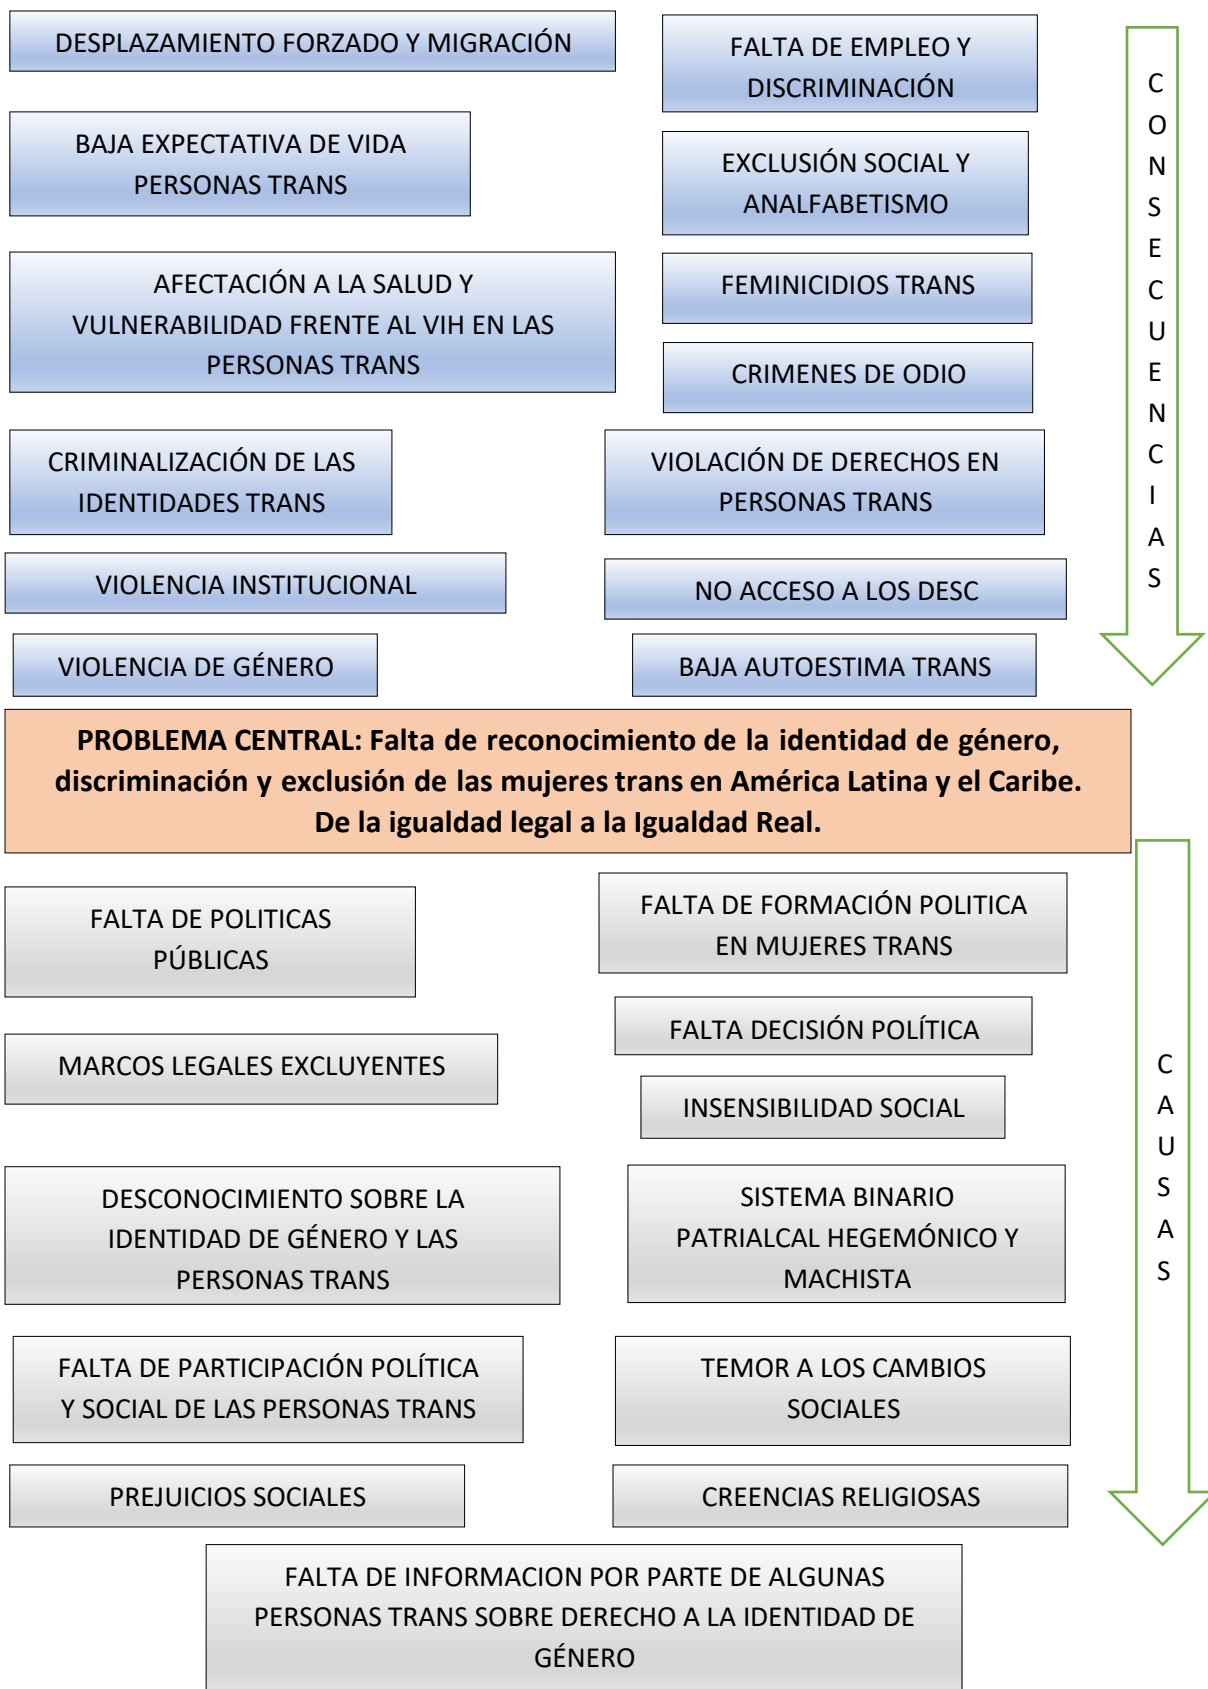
DESPLAZAMIENTO FORZADO Y MIGRACIÓN

FALTA DE EMPLEO Y DISCRIMINACIÓN

BAJA EXPECTATIVA DE VIDA PERSONAS TRANS

EXCLUSIÓN SOCIAL Y ANALFABETISMO

AFECTACIÓN A LA SALUD Y VULNERABILIDAD FRENTE AL VIH EN LAS PERSONAS TRANS

FEMINICIDIOS TRANS

CRIMENES DE ODIO

CRIMINALIZACIÓN DE LAS IDENTIDADES TRANS

VIOLACIÓN DE DERECHOS EN PERSONAS TRANS

VIOLENCIA INSTITUCIONAL

NO ACCESO A LOS DESC

VIOLENCIA DE GÉNERO

BAJA AUTOESTIMA TRANS

C O N S E C U E N C I A S

**PROBLEMA CENTRAL: Falta de reconocimiento de la identidad de género, discriminación y exclusión de las mujeres trans en América Latina y el Caribe. De la igualdad legal a la Igualdad Real.**

FALTA DE POLITICAS PÚBLICAS

FALTA DE FORMACIÓN POLITICA EN MUJERES TRANS

FALTA DECISIÓN POLÍTICA

MARCOS LEGALES EXCLUYENTES

INSENSIBILIDAD SOCIAL

DESCONOCIMIENTO SOBRE LA IDENTIDAD DE GÉNERO Y LAS PERSONAS TRANS

SISTEMA BINARIO PATRIALCAL HEGEMÓNICO Y MACHISTA

FALTA DE PARTICIPACIÓN POLÍTICA Y SOCIAL DE LAS PERSONAS TRANS

TEMOR A LOS CAMBIOS SOCIALES

PREJUICIOS SOCIALES

CREENCIAS RELIGIOSAS

C A U S A S

FALTA DE INFORMACION POR PARTE DE ALGUNAS PERSONAS TRANS SOBRE DERECHO A LA IDENTIDAD DE GÉNERO